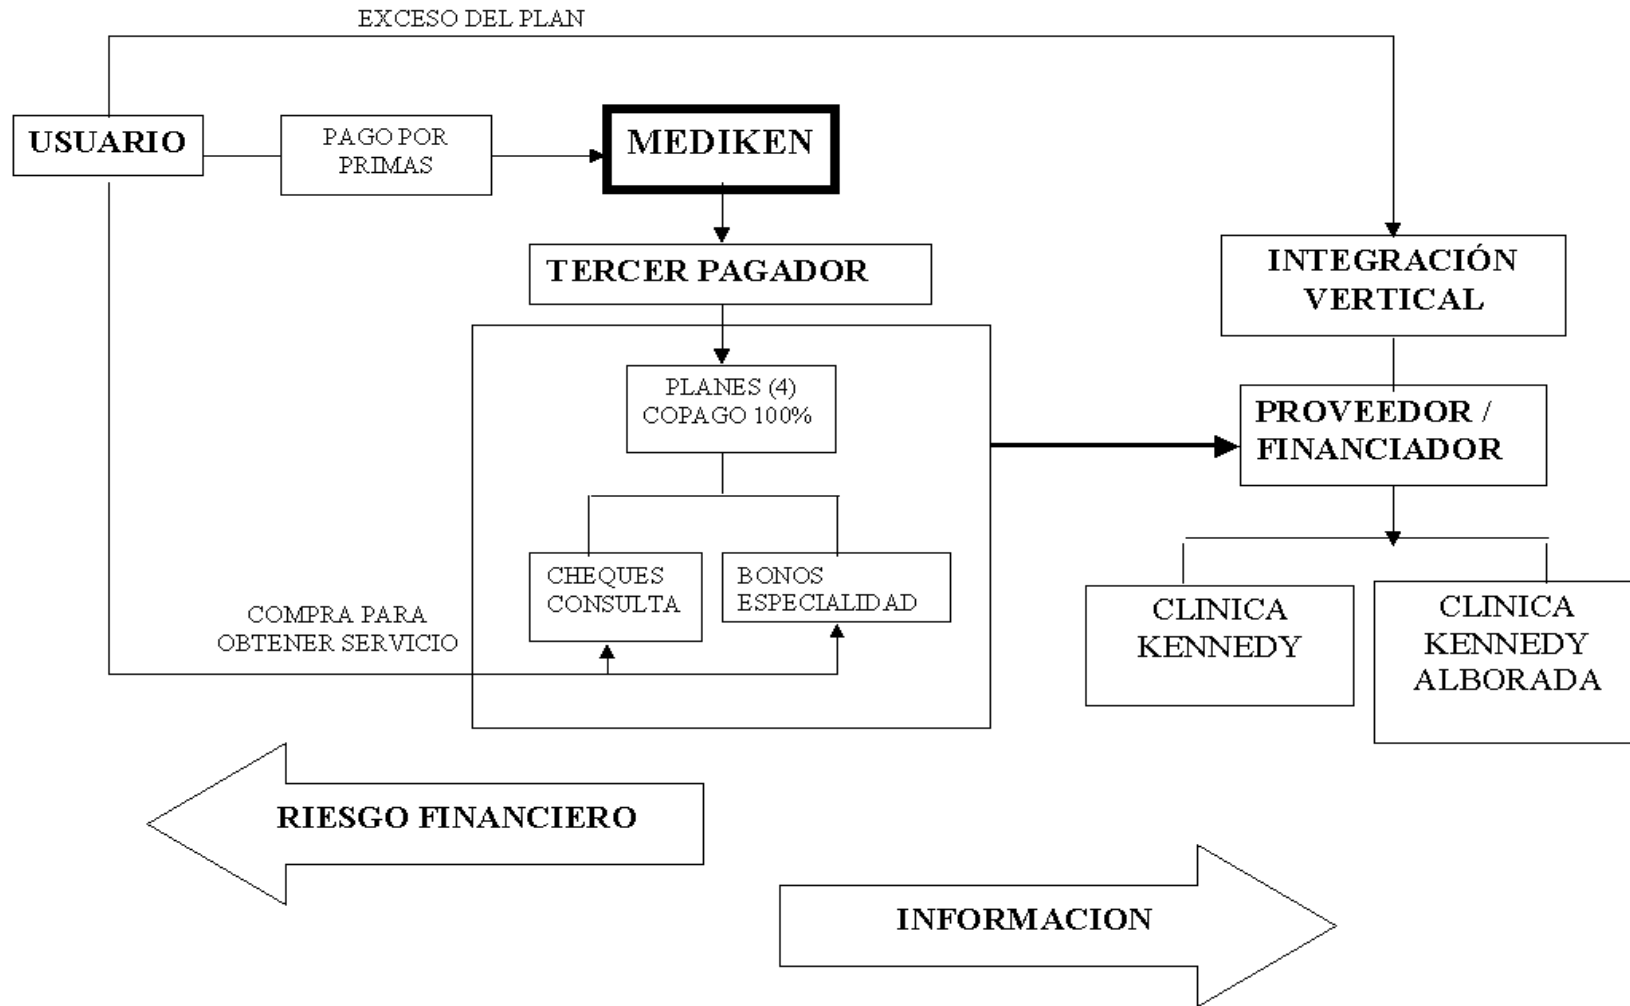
EXCESO DEL PLAN

USUARIO

PAGO POR PRIMAS

MEDIKEN

TERCER PAGADOR

INTEGRACIÓN VERTICAL

PLANES (4) COPAGO 100%

PROVEEDOR / FINANCIADOR

CHEQUES CONSULTA

BONOS ESPECIALIDAD

COMPRA PARA OBTENER SERVICIO

CLINICA KENNEDY

CLINICA KENNEDY ALBORADA

RIESGO FINANCIERO

INFORMACION